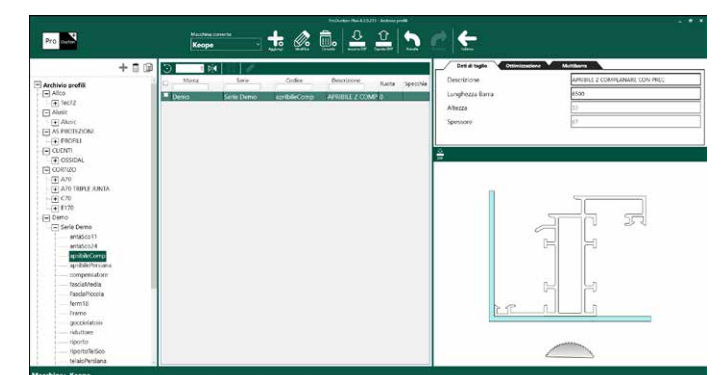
ProStarter Plus 4.3.0.213 - Archivio profili

Pro Starter

Macchina corrente
Keope

Aggiungi Modifica Cancella Importa DXF Esporta DXF Annulla Ripristina Indietro

Archivio profili
Alco
Tec72
Alusic
Alusic
AS PROTEZIONI
PROFILI
CLIENTI
OSSIDAL
CORTIZO
A70
A70 TRIPLE JUNTA
C70
BY70
Demo
Serie Demo
arriatico11
arriatico24
apribileComp
apribilePersiana
compensatore
fasciaMedia
fasciaPiccola
ferm10
fermo
gocciolatoio
riduttore
riporto
riportoTelSoo
telaioPersiana

| Marca | Serie | Codice | Descrizione | Ruota | Specchia |
|---|---|---|---|---|---|
| Demo | Serie Demo | apribileComp | APRIBILE Z COMP 0 | | |

Dati di taglio | Ottimizzazione | Multibarra

Descrizione | APRIBILE Z COMPLANARE CON PREC
Lunghezza Barra | 6500
Altezza | 33
Spessore | 67

Macchina: Keope